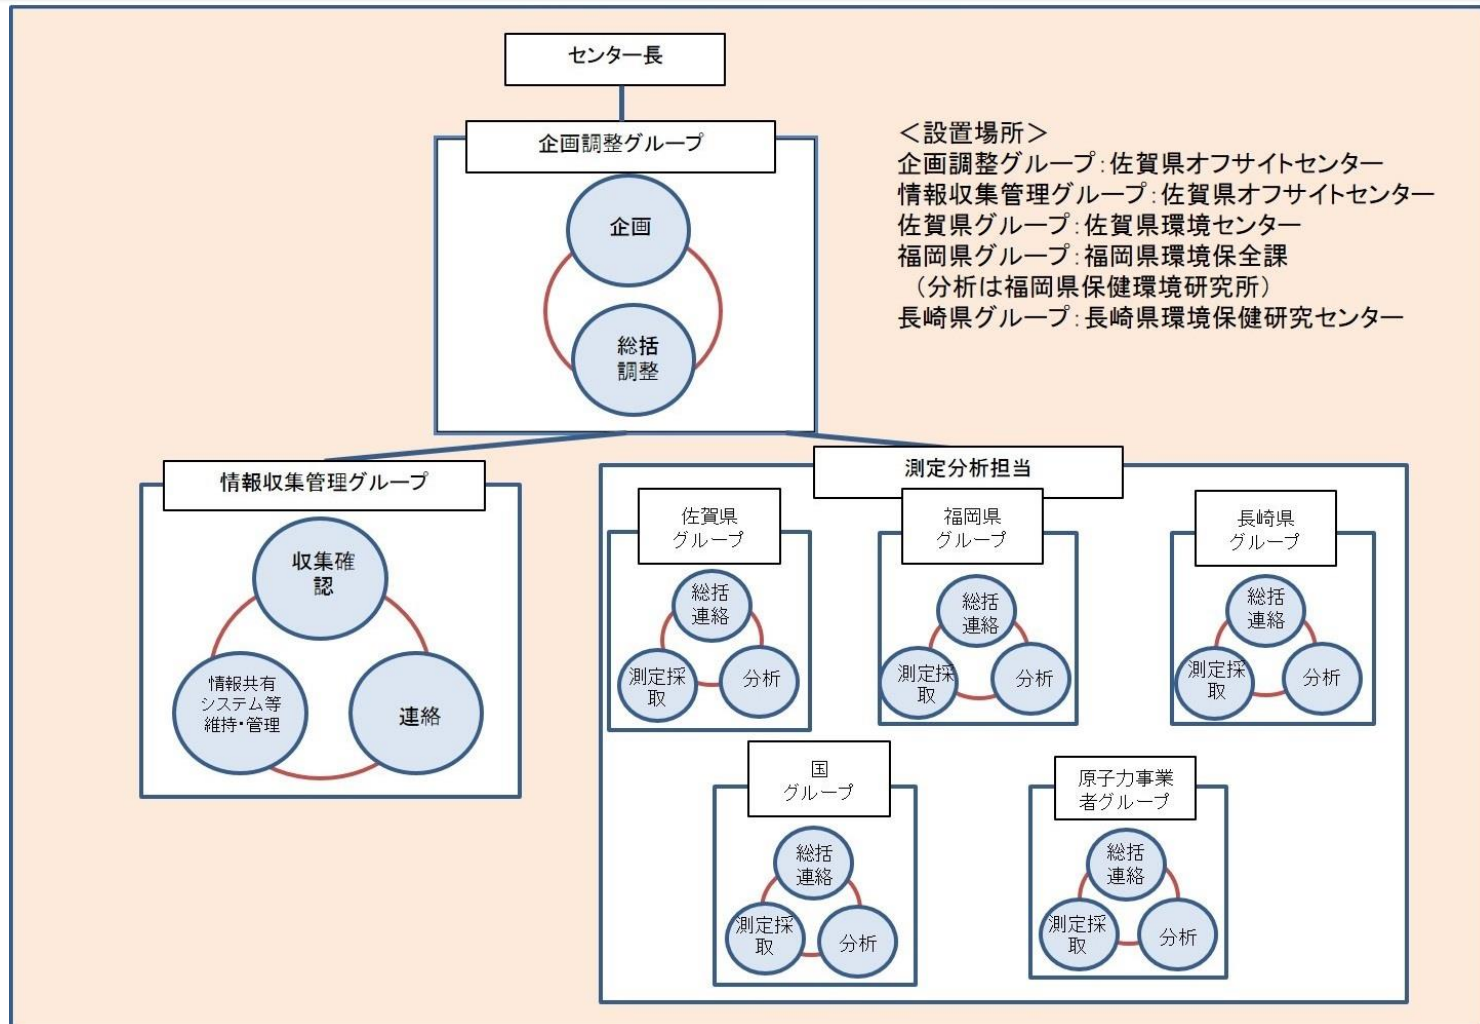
センター長

企画調整グループ

企画

総括調整

＜設置場所＞
企画調整グループ：佐賀県オフサイトセンター
情報収集管理グループ：佐賀県オフサイトセンター
佐賀県グループ：佐賀県環境センター
福岡県グループ：福岡県環境保全課
（分析は福岡県保健環境研究所）
長崎県グループ：長崎県環境保健研究センター

情報収集管理グループ

収集確認

情報共有システム等維持・管理

連絡

測定分析担当

佐賀県グループ

総括連絡

測定採取

分析

福岡県グループ

総括連絡

測定採取

分析

長崎県グループ

総括連絡

測定採取

分析

国グループ

総括連絡

測定採取

分析

原子力事業者グループ

総括連絡

測定採取

分析